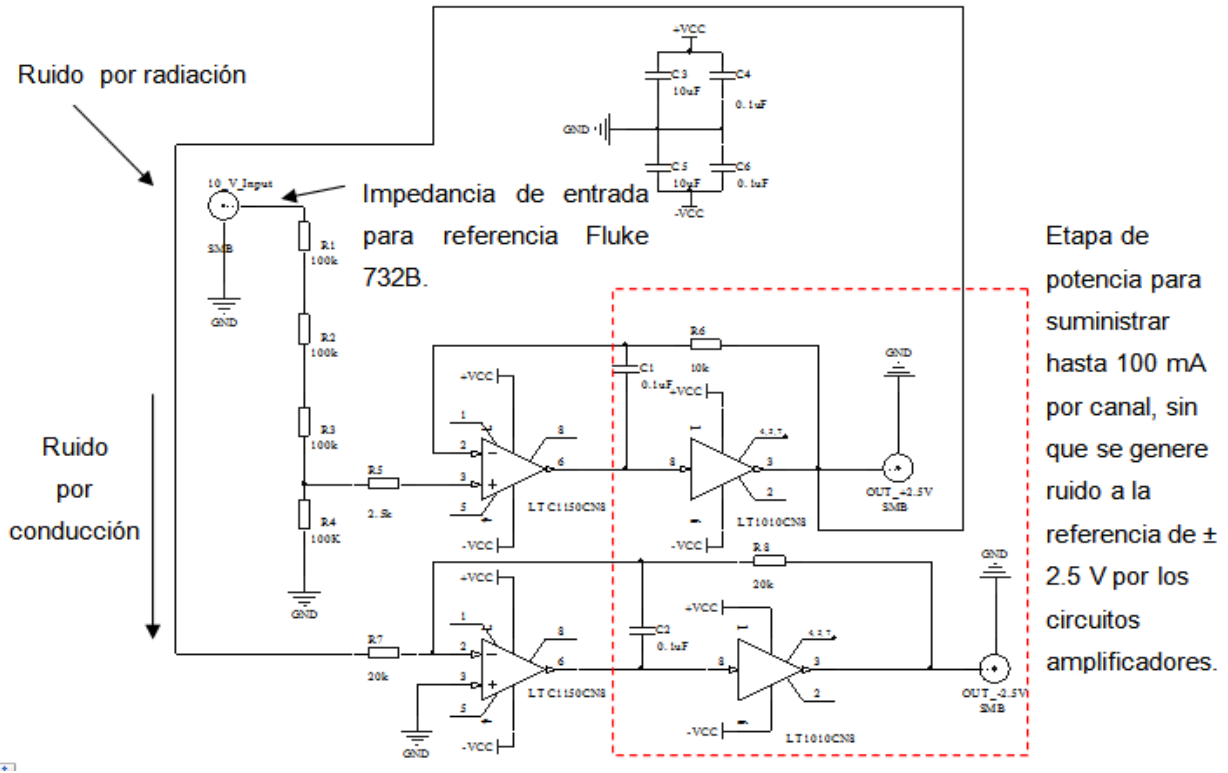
Ruido por radiación

+VCC
C3 10uF
C4 0.1uF
GND
C5 10uF
C6 0.1uF
-VCC

10_V_Input
SMB
GND

Impedancia de entrada para referencia Fluke 732B.

R1 100k
R2 100k
R3 100k
R4 100K
R5 2.5k

Etapa de potencia para suministrar hasta 100 mA por canal, sin que se genere ruido a la referencia de ± 2.5 V por los circuitos amplificadores.

Ruido por conducción

R6 10k
C1 0.1uF
+VCC
1
2
3
5
8
6
-VCC
LTC1150CN8
+VCC
8
1
4,5,7
3
2
-VCC
LT1010CN8
GND
OUT_+2.5V
SMB

R8 20k
C2 0.1uF
R7 20k
GND
+VCC
1
2
3
5
8
6
-VCC
LTC1150CN8
+VCC
8
1
4,5,7
3
2
-VCC
LT1010CN8
GND
OUT_-2.5V
SMB